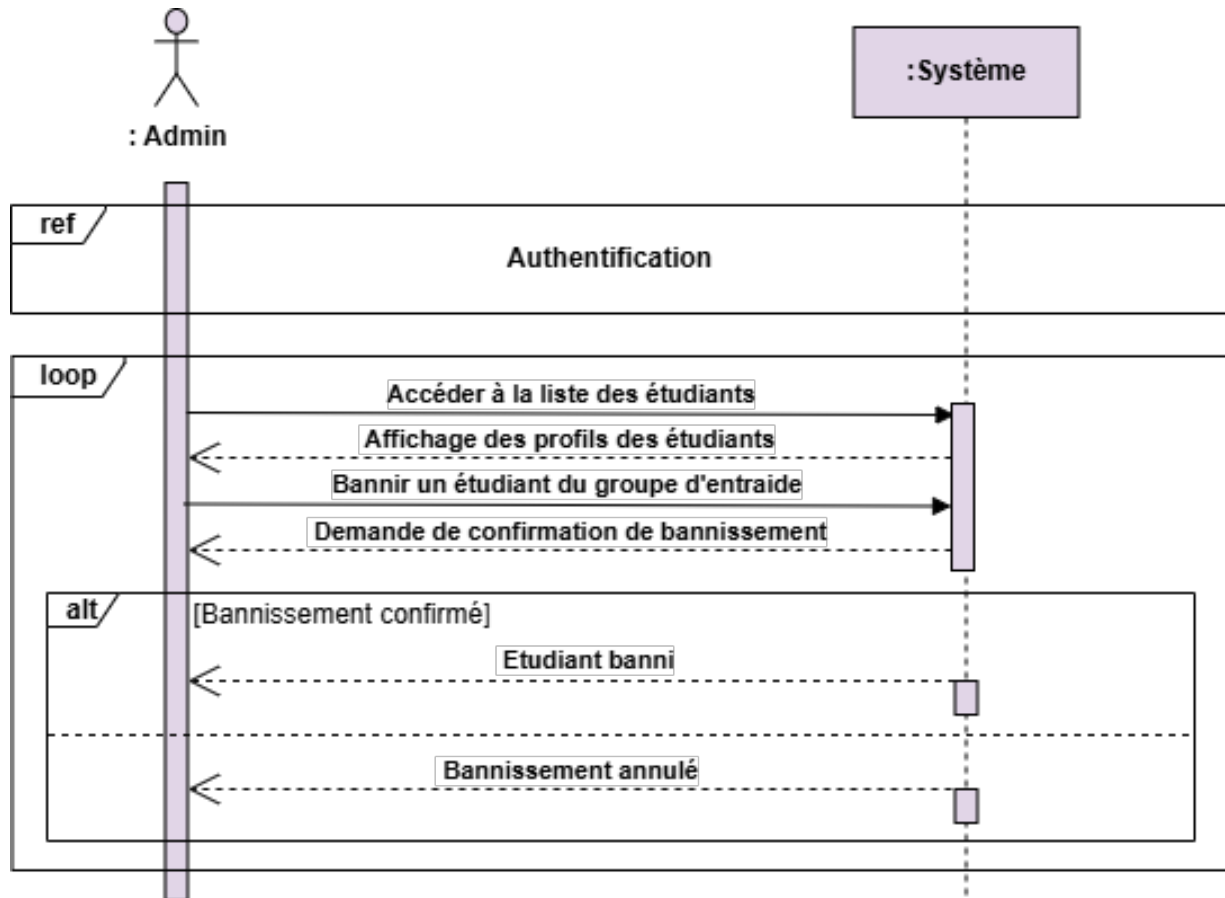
: Admin

:Système

ref

Authentification

loop

Accéder à la liste des étudiants

Affichage des profils des étudiants

Bannir un étudiant du groupe d'entraide

Demande de confirmation de bannissement

alt

[Bannissement confirmé]

Etudiant banni

Bannissement annulé